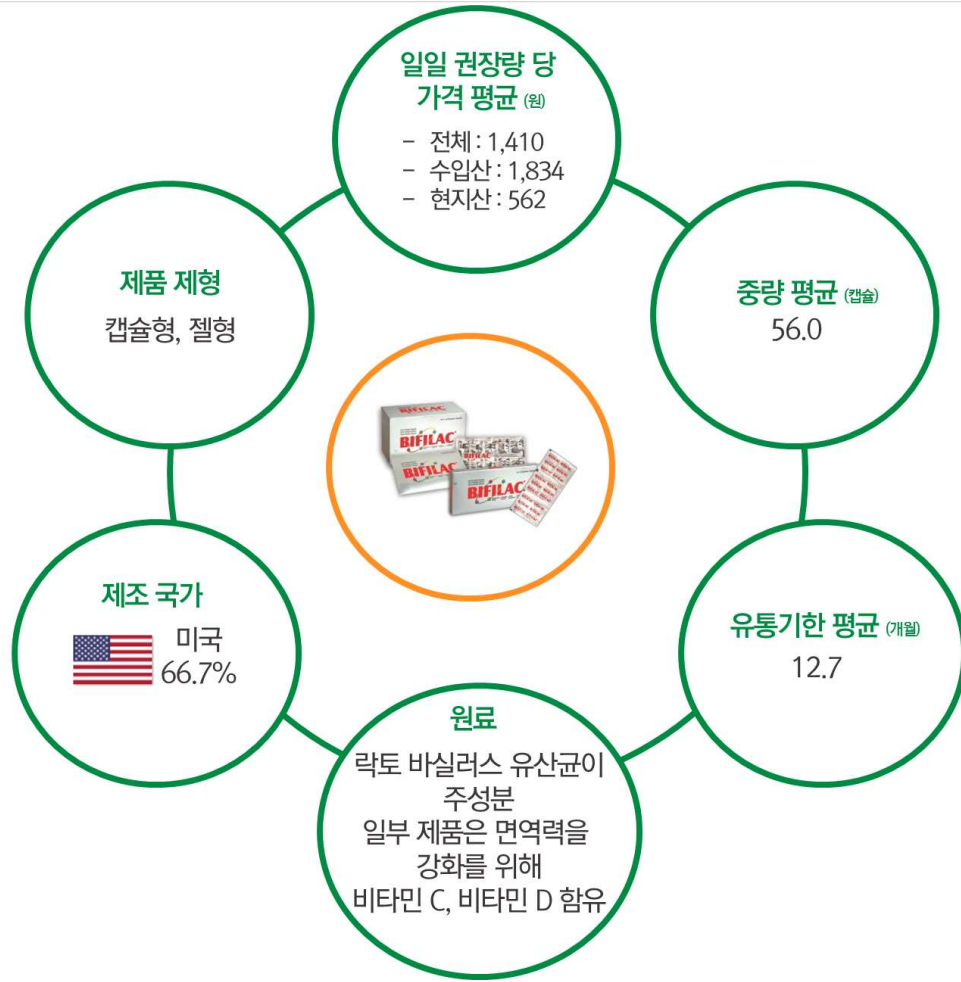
일일 권장량 당 가격 평균 (원)
- 전체 : 1,410
- 수입산 : 1,834
- 현지산 : 562

제품 제형
캡슐형, 젤형

중량 평균 (캡슐)
56.0

BIFILAC
BIFILAC

제조 국가
미국
66.7%

유통기한 평균 (개월)
12.7

원료
락토 바실러스 유산균이 주성분
일부 제품은 면역력을 강화를 위해
비타민 C, 비타민 D 함유